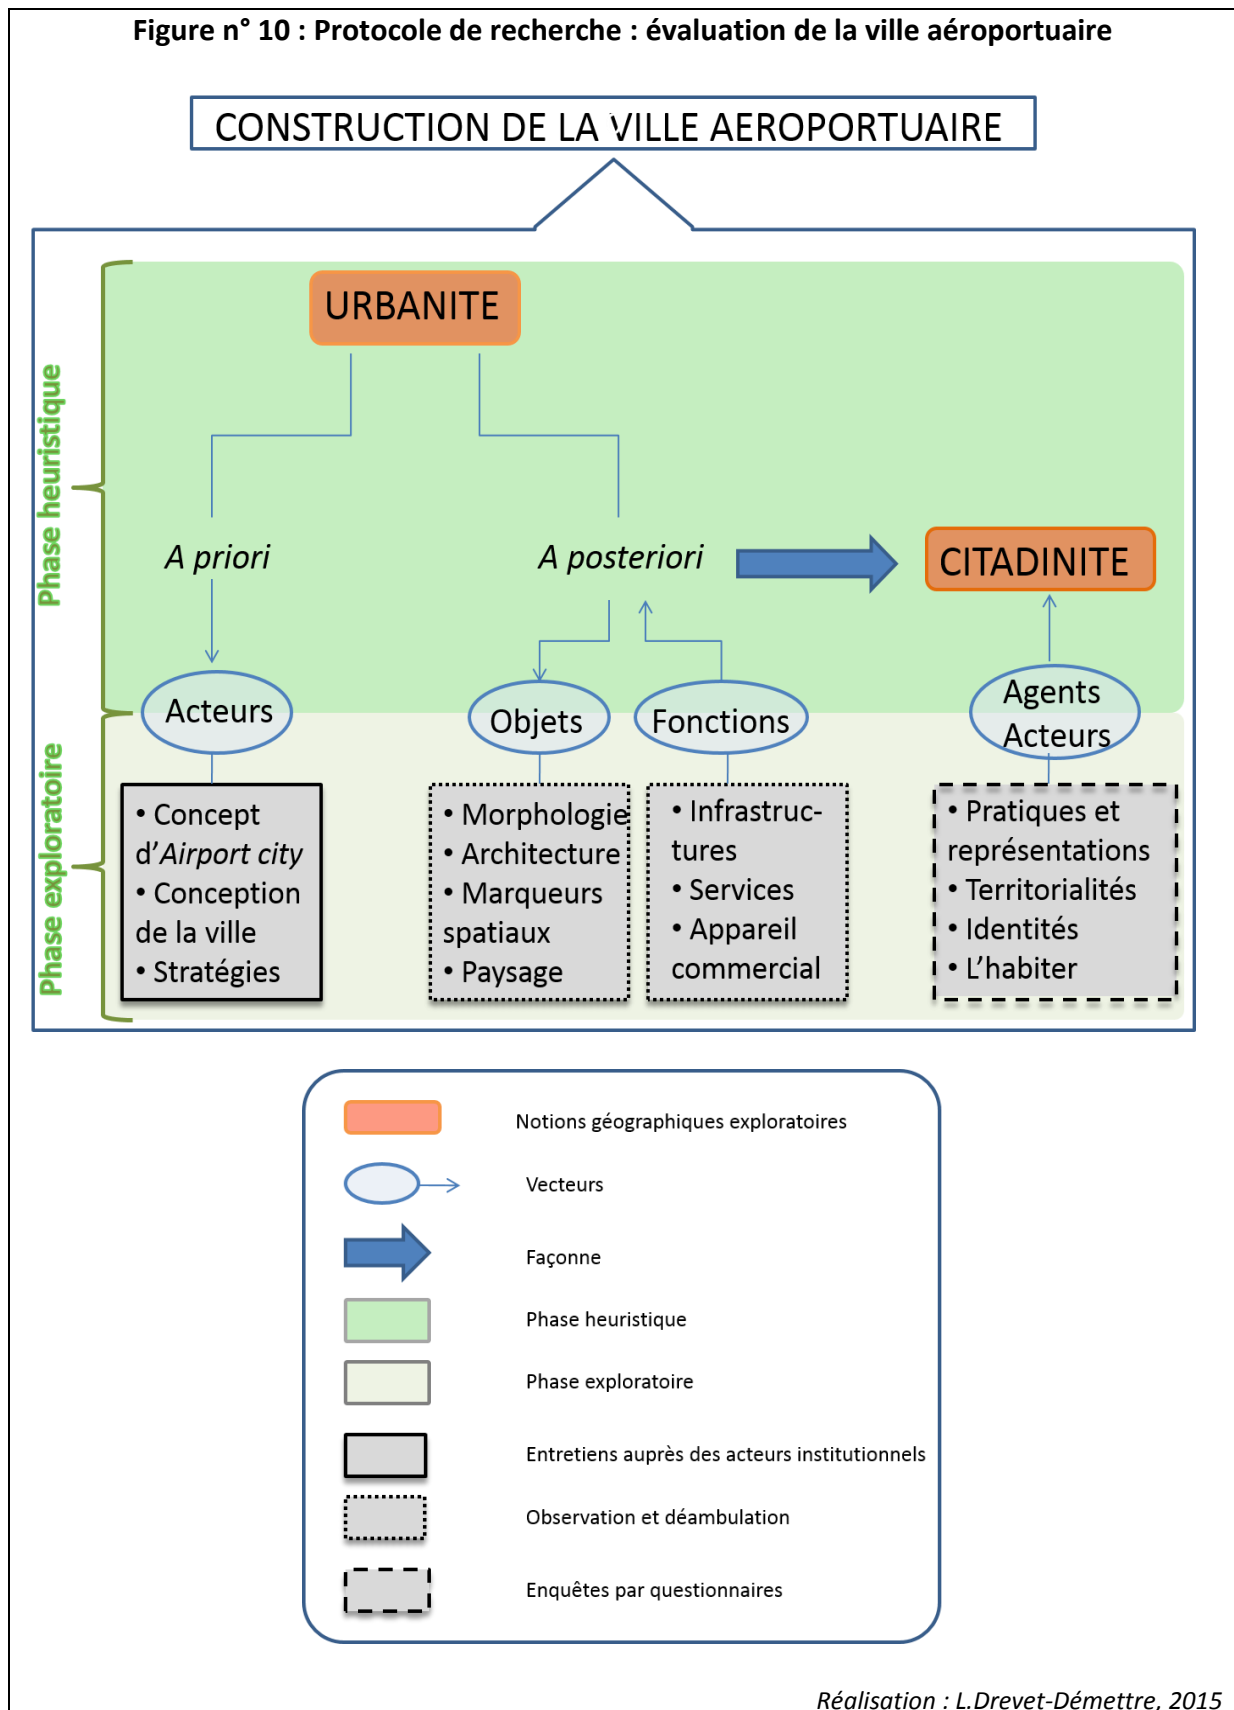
Figure n° 10 : Protocole de recherche : évaluation de la ville aéroportuaire

CONSTRUCTION DE LA VILLE AEROPORTUAIRE

Phase heuristique

Phase exploratoire

URBANITE

A priori

A posteriori

CITADINITE

Acteurs

Objets

Fonctions

Agents Acteurs

• Concept d'*Airport city*
• Conception de la ville
• Stratégies

• Morphologie
• Architecture
• Marqueurs spatiaux
• Paysage

• Infrastructures
• Services
• Appareil commercial

• Pratiques et représentations
• Territorialités
• Identités
• L'habiter

Notions géographiques exploratoires

Vecteurs

Façonne

Phase heuristique

Phase exploratoire

Entretiens auprès des acteurs institutionnels

Observation et déambulation

Enquêtes par questionnaires

*Réalisation : L.Drevet-Démettre, 2015*